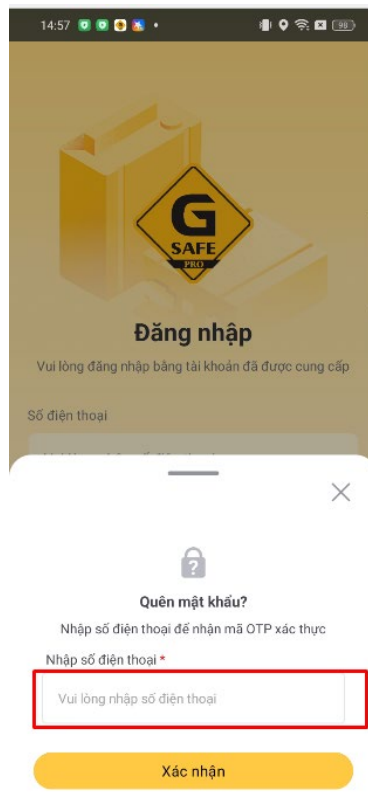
14:57

90

G
SAFE
PRO

Đăng nhập

Vui lòng đăng nhập bằng tài khoản đã được cung cấp

Số điện thoại

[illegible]

Quên mật khẩu?

Nhập số điện thoại để nhận mã OTP xác thực

Nhập số điện thoại *

Vui lòng nhập số điện thoại

Xác nhận